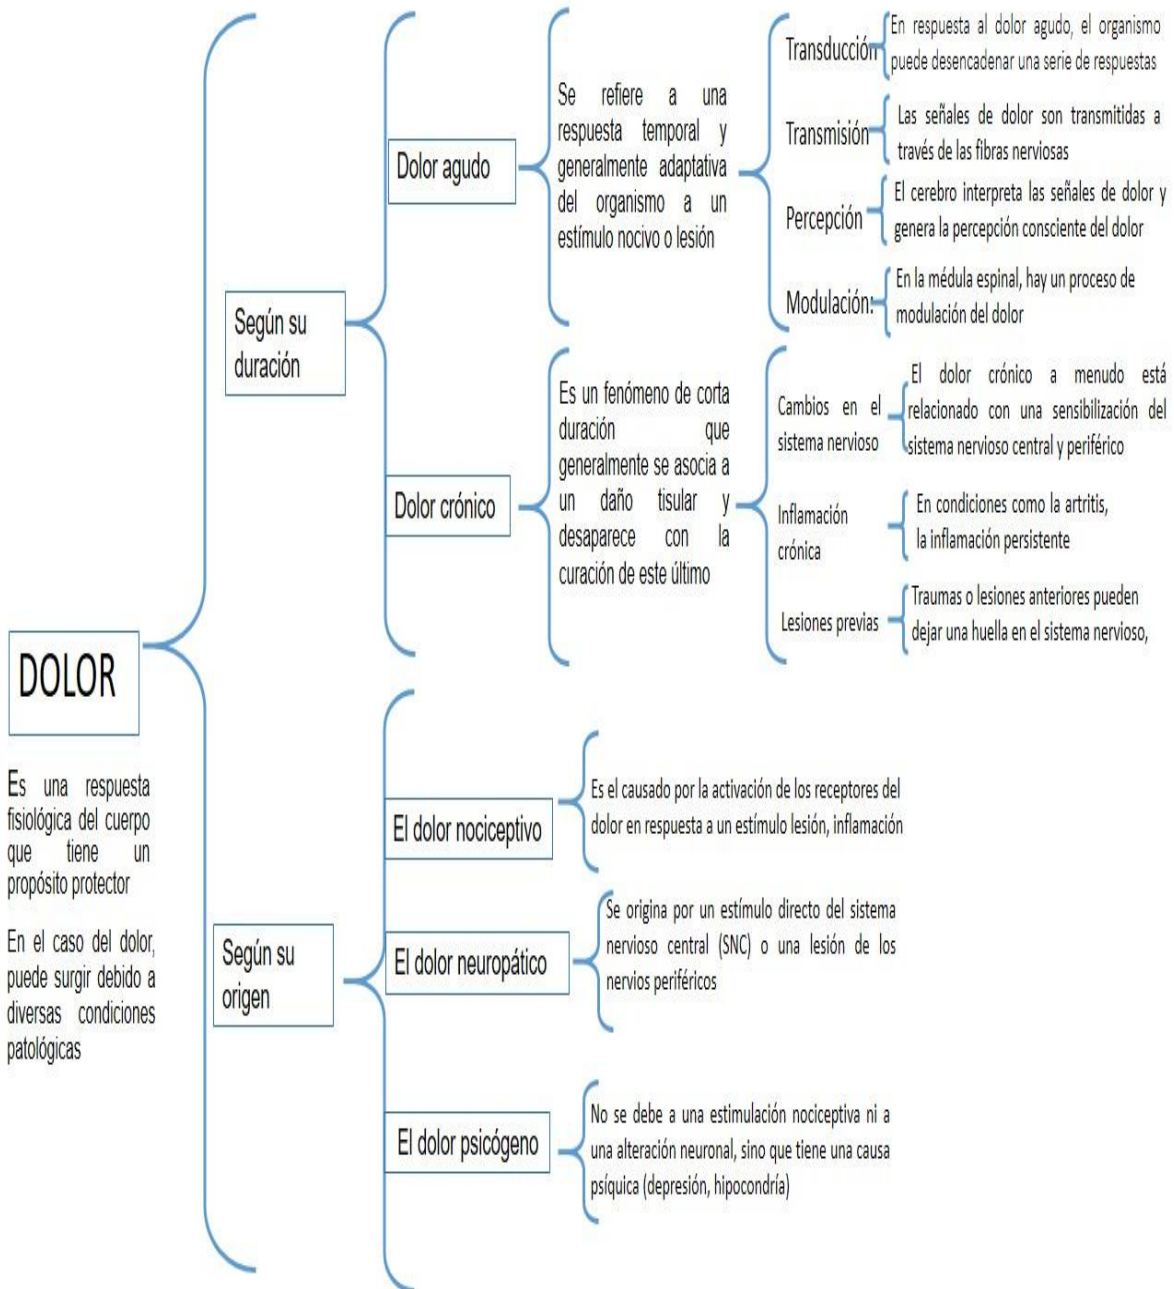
DOLOR

Es una respuesta fisiológica del cuerpo que tiene un propósito protector

En el caso del dolor, puede surgir debido a diversas condiciones patológicas

Según su duración

Dolor agudo

Se refiere a una respuesta temporal y generalmente adaptativa del organismo a un estímulo nocivo o lesión

Transducción

En respuesta al dolor agudo, el organismo puede desencadenar una serie de respuestas

Transmisión

Las señales de dolor son transmitidas a través de las fibras nerviosas

Percepción

El cerebro interpreta las señales de dolor y genera la percepción consciente del dolor

Modulación:

En la médula espinal, hay un proceso de modulación del dolor

Dolor crónico

Es un fenómeno de corta duración que generalmente se asocia a un daño tisular y desaparece con la curación de este último

Cambios en el sistema nervioso

El dolor crónico a menudo está relacionado con una sensibilización del sistema nervioso central y periférico

Inflamación crónica

En condiciones como la artritis, la inflamación persistente

Lesiones previas

Traumas o lesiones anteriores pueden dejar una huella en el sistema nervioso,

Según su origen

El dolor nociceptivo

Es el causado por la activación de los receptores del dolor en respuesta a un estímulo lesión, inflamación

El dolor neuropático

Se origina por un estímulo directo del sistema nervioso central (SNC) o una lesión de los nervios periféricos

El dolor psicógeno

No se debe a una estimulación nociceptiva ni a una alteración neuronal, sino que tiene una causa psíquica (depresión, hipocondría)